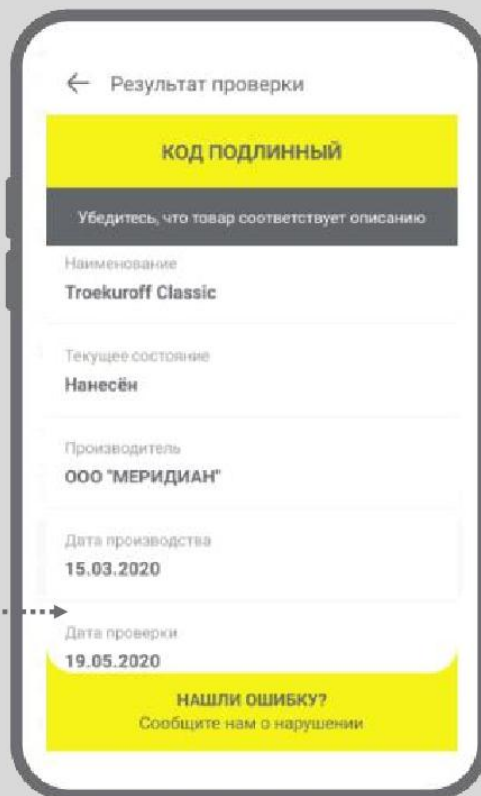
Результат проверки

КОД ПОДЛИННЫЙ

Убедитесь, что товар соответствует описанию

Наименование
Troekuroff Classic

Текущее состояние
Нанесён

Производитель
ООО "МЕРИДИАН"

Дата производства
15.03.2020

Дата проверки
19.05.2020

НАШЛИ ОШИБКУ?
Сообщите нам о нарушении